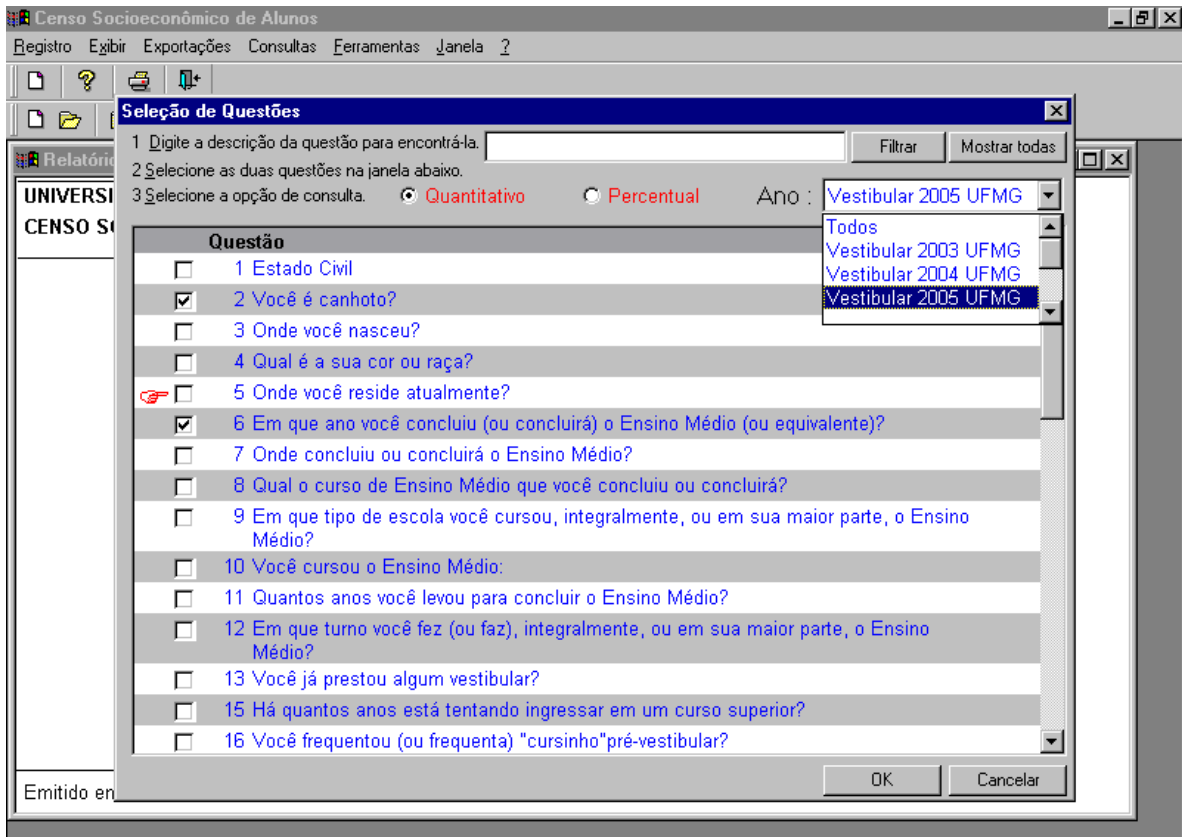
Censo Socioeconômico de Alunos

Registro Exibir Exportações Consultas Ferramentas Janela ?

Relatório

UNIVERSI

CENSO SO

Emitido en

Seleção de Questões

1 Digite a descrição da questão para encontrá-la.

Filtrar

Mostrar todas

2 Selecione as duas questões na janela abaixo.

3 Selecione a opção de consulta.

Quantitativo

Percentual

Ano :

Vestibular 2005 UFMG

Todos
Vestibular 2003 UFMG
Vestibular 2004 UFMG
Vestibular 2005 UFMG

Questão

1 Estado Civil

2 Você é canhoto?

3 Onde você nasceu?

4 Qual é a sua cor ou raça?

5 Onde você reside atualmente?

6 Em que ano você concluiu (ou concluirá) o Ensino Médio (ou equivalente)?

7 Onde concluiu ou concluirá o Ensino Médio?

8 Qual o curso de Ensino Médio que você concluiu ou concluirá?

9 Em que tipo de escola você cursou, integralmente, ou em sua maior parte, o Ensino Médio?

10 Você cursou o Ensino Médio:

11 Quantos anos você levou para concluir o Ensino Médio?

12 Em que turno você fez (ou faz), integralmente, ou em sua maior parte, o Ensino Médio?

13 Você já prestou algum vestibular?

15 Há quantos anos está tentando ingressar em um curso superior?

16 Você frequentou (ou frequenta) "cursinho"pré-vestibular?

OK

Cancelar